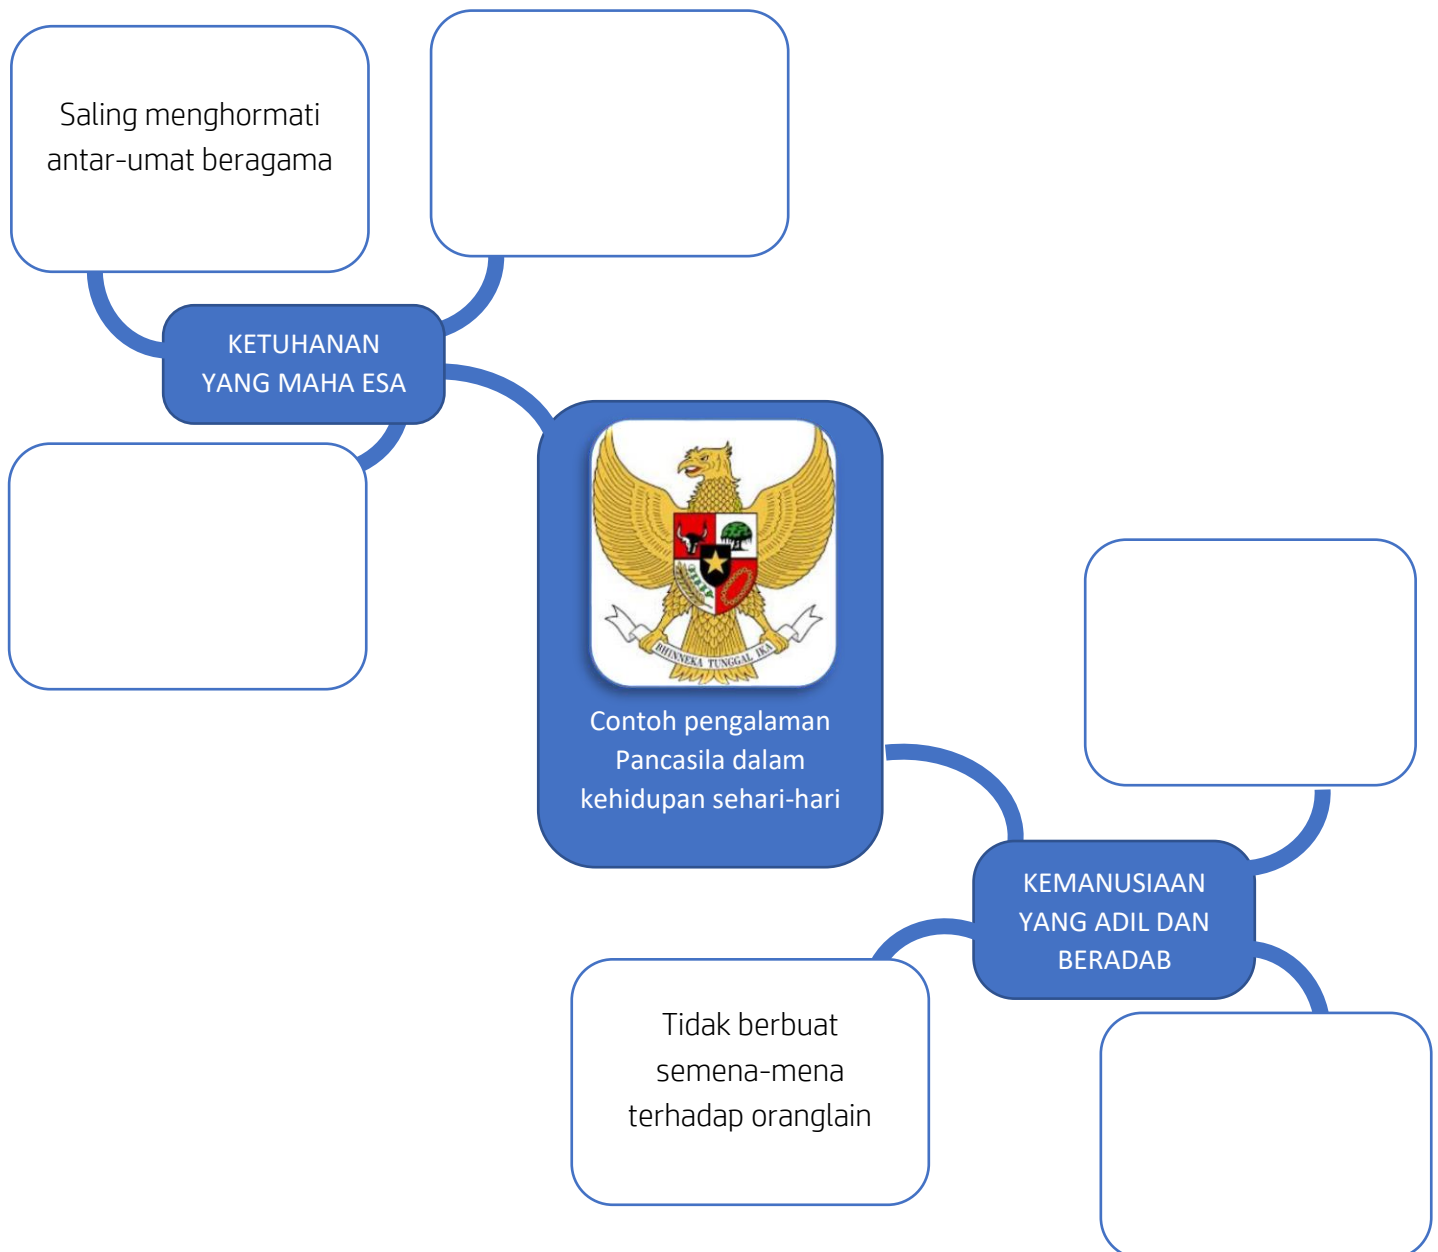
Saling menghormati antar-umat beragama

KETUHANAN YANG MAHA ESA

BHINNEKA TUNGGAL IKA

Contoh pengalaman Pancasila dalam kehidupan sehari-hari

KEMANUSIAAN YANG ADIL DAN BERADAB

Tidak berbuat semena-mena terhadap oranglain